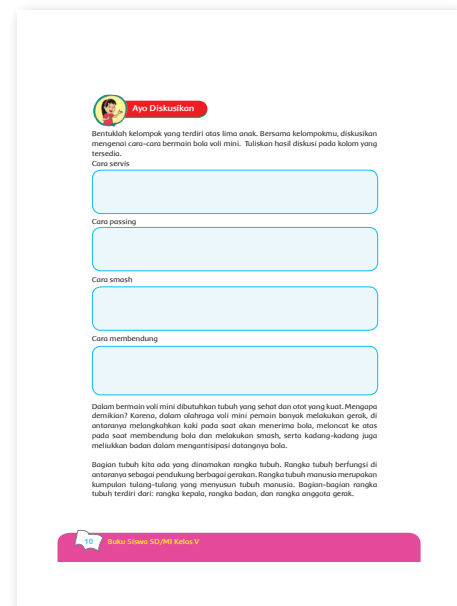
Ayo Diskusikan

Bentuklah kelompok yang terdiri atas lima anak. Bersama kelompokmu, diskusikan mengenai cara-cara bermain bola voli mini. Tuliskan hasil diskusi pada kolom yang tersedia.

Cara servis

Cara passing

Cara smash

Cara membendung

Dalam bermain voli mini dibutuhkan tubuh yang sehat dan otot yang kuat. Mengapa demikian? Karena, dalam olahraga voli mini pemain banyak melakukan gerak, di antaranya melangkahkan kaki pada saat akan menerima bola, meloncat ke atas pada saat membendung bola dan melakukan smash, serta kadang-kadang juga meliukkan badan dalam mengantisipasi datangnya bola.

Bagian tubuh kita ada yang dinamakan rangka tubuh. Rangka tubuh berfungsi di antaranya sebagai pendukung berbagai gerakan. Rangka tubuh manusia merupakan kumpulan tulang-tulang yang menyusun tubuh manusia. Bagian-bagian rangka tubuh terdiri dari: rangka kepala, rangka badan, dan rangka anggota gerak.

10 Buku Siswa SD/MI Kelas V